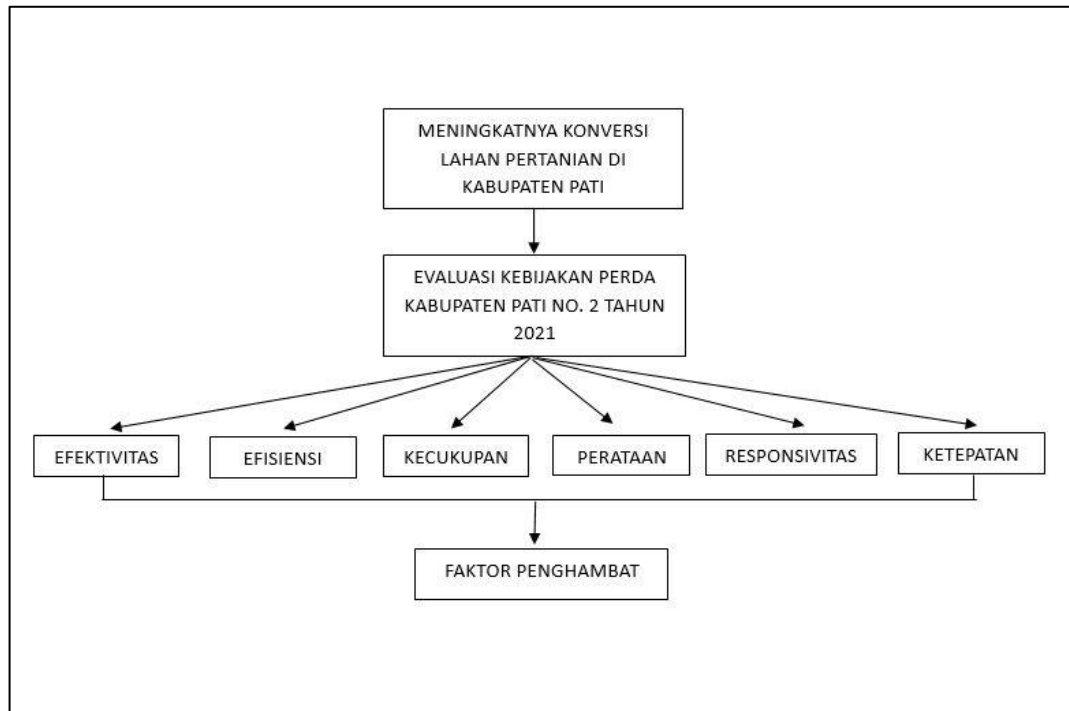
MENINGKATNYA KONVERSI LAHAN PERTANIAN DI KABUPATEN PATI

EVALUASI KEBIJAKAN PERDA KABUPATEN PATI NO. 2 TAHUN 2021

EFEKTIVITAS

EFISIENSI

KECUKUPAN

PERATAAN

RESPONSIVITAS

KETEPATAN

FAKTOR PENGHAMBAT